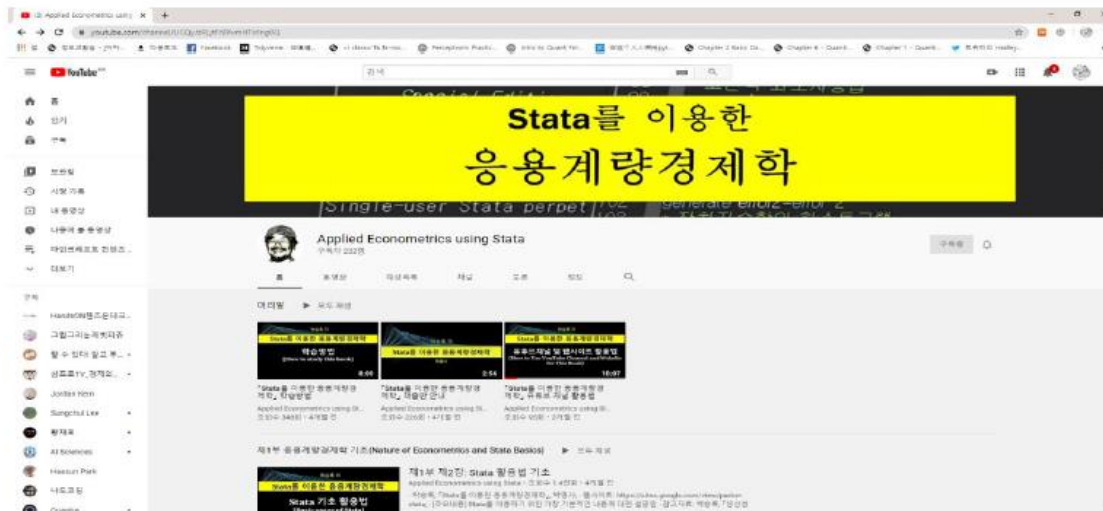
(2) Applied Econometrics using | × | +

youtube.com/channel/

YouTube

검색

홈
인기
구독
보관함
시청 기록
내 동영상
나중에 볼 동영상

Stata를 이용한
응용계량경제학

Single-user Stata perpet

Applied Econometrics using Stata
구독자 222명

구독중

홈 동영상 재생목록 채널 토론 정보

업로드 ▶ 모두 재생

학습방법 8:00
"Stata를 이용한 응용계량경제학" 학습방법
Applied Econometrics using St...

2:56
"Stata를 이용한 응용계량경제학" 책소개
Applied Econometrics using St...

유튜브채널 및 웹사이트 활용법 10:07
"Stata를 이용한 응용계량경제학" 유튜브 채널 활용법
Applied Econometrics using St...

구독
Handle
Jordan Klein
Sungchul Lee
AI Sciences
Haesun Park

제1부 응용계량경제학 기초(Nature of Econometrics and Stata Basics) ▶ 모두 재생

Stata를 이용한 응용계량경제학
Stata 기초 활용법

제1부 제2장: Stata 활용법 기초
Applied Econometrics using Stata